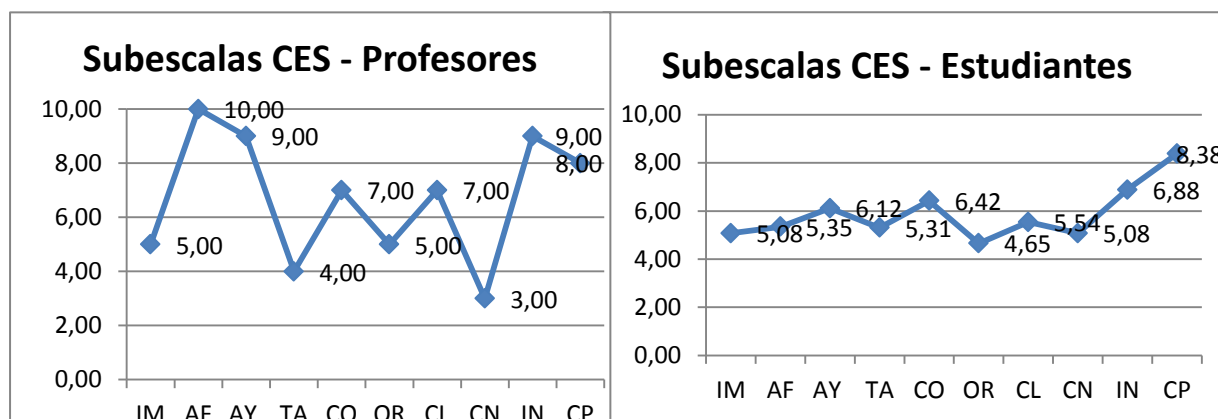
Subescalas CES - Profesores

10,00
8,00
6,00
4,00
2,00
0,00

5,00
10,00
9,00
4,00
7,00
5,00
7,00
3,00
9,00
8,00

IM AF AY TA CO OR CL CN IN CP

Subescalas CES - Estudiantes

10,00
8,00
6,00
4,00
2,00
0,00

5,08
5,35
6,12
5,31
6,42
4,65
5,54
5,08
6,88
8,38

IM AF AY TA CO OR CL CN IN CP